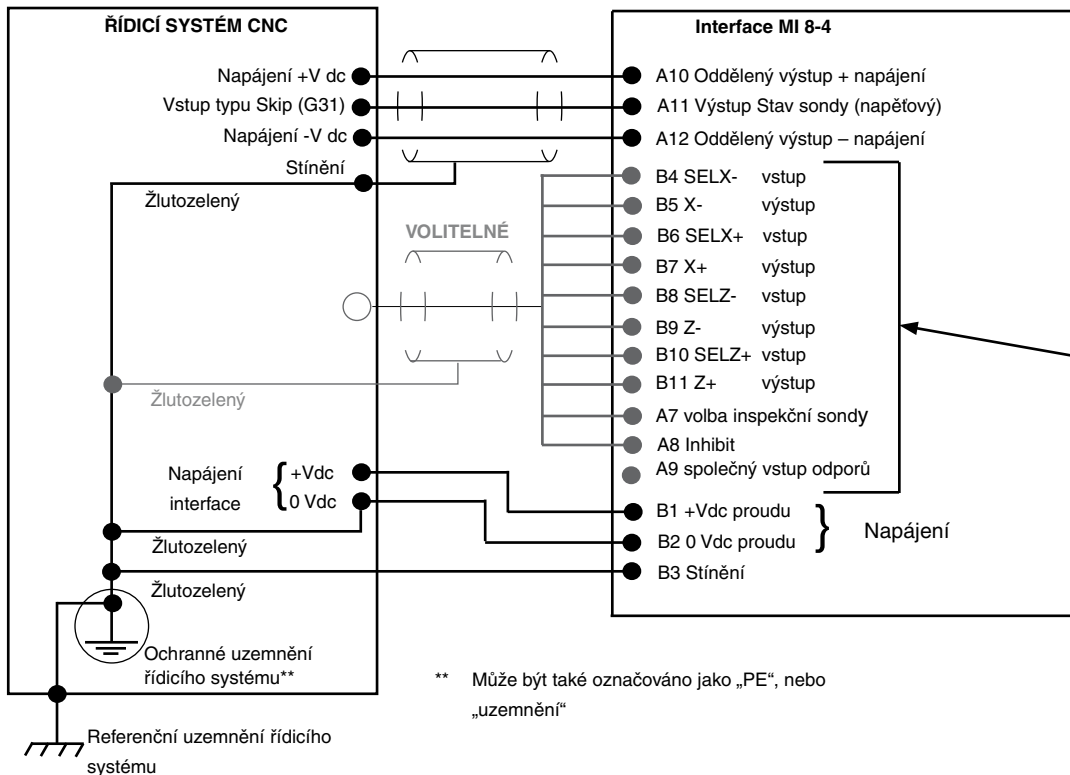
ŘÍDICÍ SYSTÉM CNC

Napájení +V dc
Vstup typu Skip (G31)
Napájení -V dc
Stínění
Žlutozelený

VOLITELNÉ

Žlutozelený

Napájení interface
+Vdc
0 Vdc
Žlutozelený
Žlutozelený
Ochranné uzemnění řídicího systému**

Referenční uzemnění řídicího systému

Interface MI 8-4

A10 Oddělený výstup + napájení
A11 Výstup Stav sondy (napěťový)
A12 Oddělený výstup – napájení
B4 SELX- vstup
B5 X- výstup
B6 SELX+ vstup
B7 X+ výstup
B8 SELZ- vstup
B9 Z- výstup
B10 SELZ+ vstup
B11 Z+ výstup
A7 volba inspekční sondy
A8 Inhibit
A9 společný vstup odporů
B1 +Vdc proudu
B2 0 Vdc proudu
Napájení
B3 Stínění

** Může být také označováno jako „PE“, nebo „uzemnění“